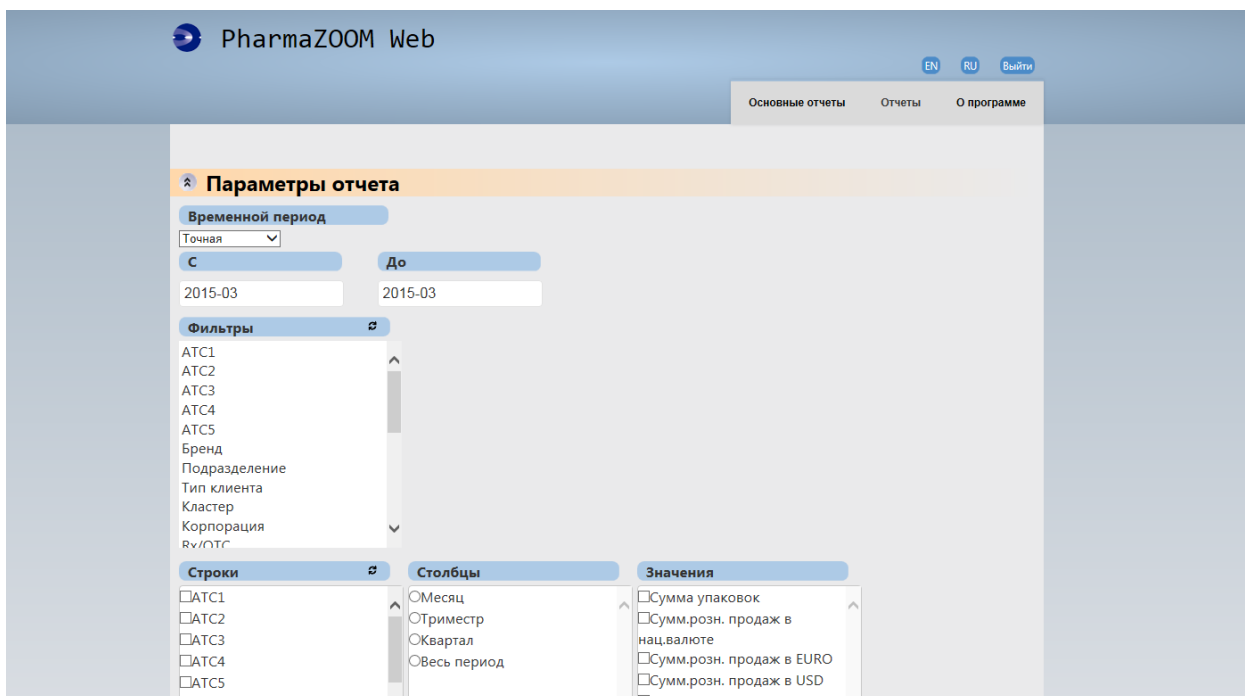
PharmaZOOM Web

EN RU Выйти

Основные отчеты Отчеты О программе

Параметры отчета

Временной период

Точная

С

До

2015-03

2015-03

Фильтры

ATC1
ATC2
ATC3
ATC4
ATC5
Бренд
Подразделение
Тип клиента
Кластер
Корпорация
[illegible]

Строки

ATC1
ATC2
ATC3
ATC4
ATC5

Столбцы

Месяц
Триместр
Квартал
Весь период

Значения

Сумма упаковок
Сумм.розн. продаж в нац.валюте
Сумм.розн. продаж в EURO
Сумм.розн. продаж в USD